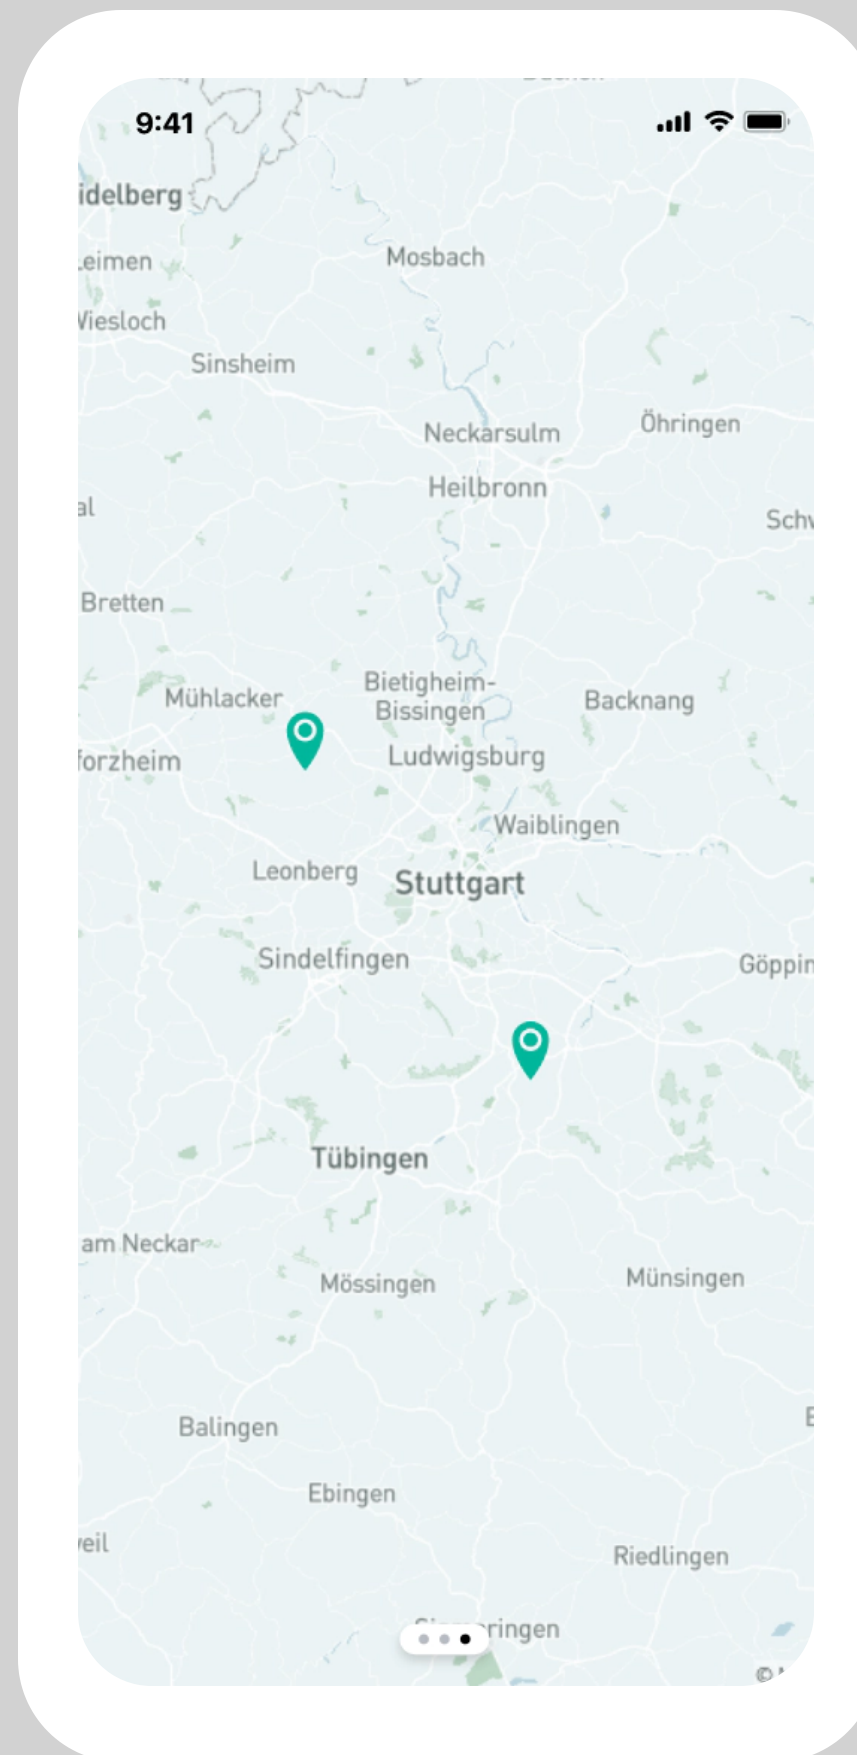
9:41

idelberg

Mosbach

eimen

Viesloch

Sinsheim

Neckarsulm

Öhringen

Heilbronn

al

Schv

Bretten

Bietigheim-Bissingen

Mühlacker

Backnang

Ludwigsburg

forzheim

Waiblingen

Leonberg

Stuttgart

Sindelfingen

Göppin

Tübingen

am Neckar

Mössingen

Münsingen

Balingen

E

Ebingen

veil

Riedlingen

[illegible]ringen

©